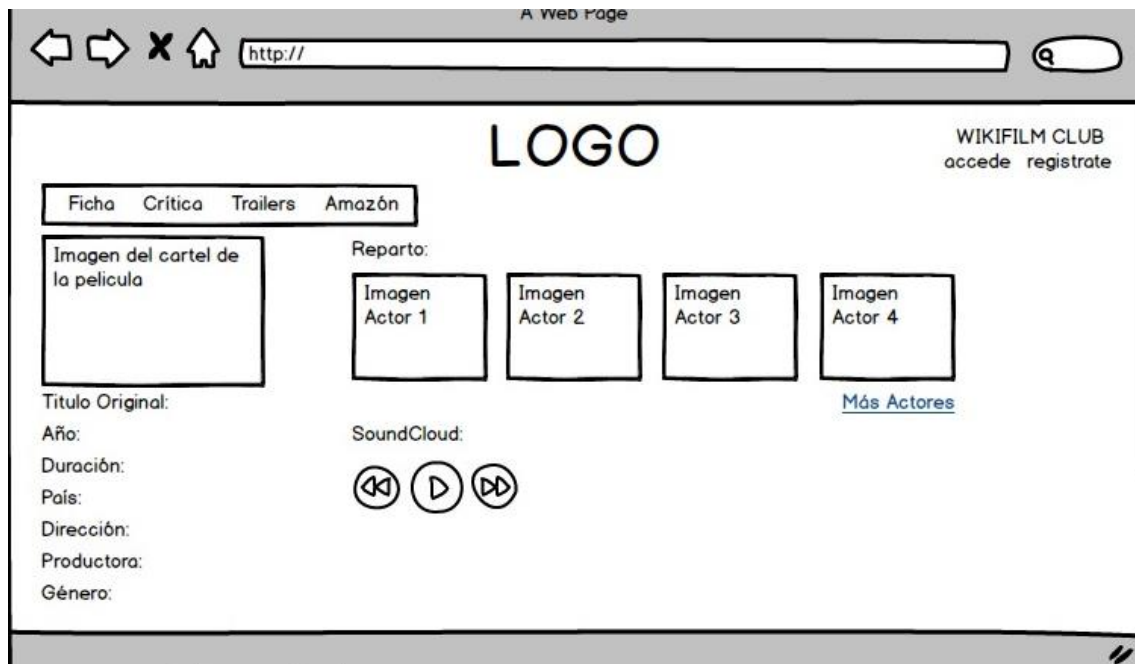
A Web Page

http://

LOGO

WIKIFILM CLUB
accede registrate

Ficha Crítica Trailers Amazón

Imagen del cartel de la pelicula

Reparto:

Imagen Actor 1

Imagen Actor 2

Imagen Actor 3

Imagen Actor 4

Más Actores

Titulo Original:
Año:
Duración:
País:
Dirección:
Productora:
Género:

SoundCloud: